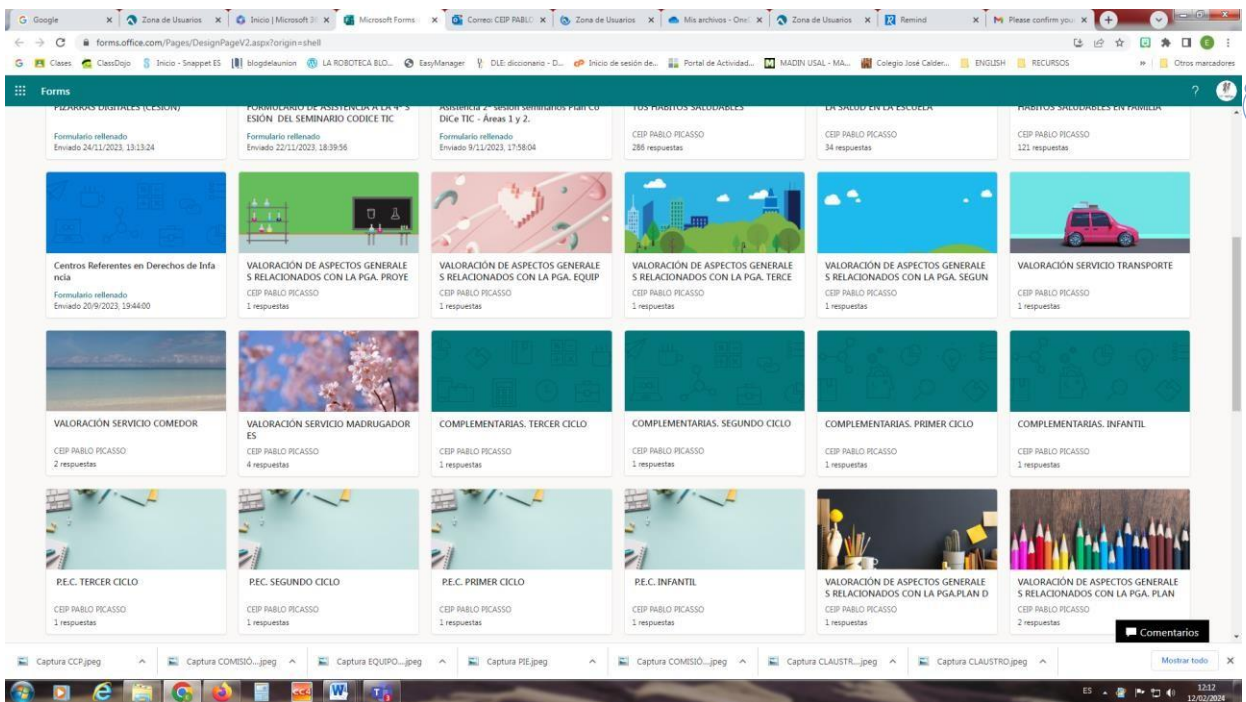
G Google | Zona de Usuarios | Inicio | Microsoft 3 | Microsoft Forms | Correo: CEIP PABLO | Zona de Usuarios | Mis archivos - One | Zona de Usuarios | Remind | Please confirm you

forms.office.com/Pages/DesignPageV2.aspx?origin=shell

Clases ClassDojo Inicio - Snappet ES blogdelaunion LA ROBOTECA BLO... EasyManager DLE: diccionario - D... Inicio de sesión de... Portal de Actividad... MADIN USAL - MA... Colegio José Calder... ENGLISH RECURSOS Otros marcadores

Forms ?

PIZARRAS DIGITALES (CESIÓN)
Formulario rellenado
Enviado 24/11/2023, 13:13:24

FORMULARIO DE ASISTENCIA A LA 4ª SESIÓN DEL SEMINARIO CODICE TIC
Formulario rellenado
Enviado 22/11/2023, 18:39:56

Asistencia 2ª sesión seminarios Plan CoDiCe TIC - Áreas 1 y 2.
Formulario rellenado
Enviado 9/11/2023, 17:58:04

TUS HÁBITOS SALUDABLES
CEIP PABLO PICASSO
286 respuestas

LA SALUD EN LA ESCUELA
CEIP PABLO PICASSO
34 respuestas

HÁBITOS SALUDABLES EN FAMILIA
CEIP PABLO PICASSO
121 respuestas

Centros Referentes en Derechos de Infancia
Formulario rellenado
Enviado 20/9/2023, 19:44:00

VALORACIÓN DE ASPECTOS GENERALES RELACIONADOS CON LA PGA. PROYE
CEIP PABLO PICASSO
1 respuestas

VALORACIÓN DE ASPECTOS GENERALES RELACIONADOS CON LA PGA. EQUIP
CEIP PABLO PICASSO
1 respuestas

VALORACIÓN DE ASPECTOS GENERALES RELACIONADOS CON LA PGA. TERCE
CEIP PABLO PICASSO
1 respuestas

VALORACIÓN DE ASPECTOS GENERALES RELACIONADOS CON LA PGA. SEGUN
CEIP PABLO PICASSO
1 respuestas

VALORACIÓN SERVICIO TRANSPORTE
CEIP PABLO PICASSO
1 respuestas

VALORACIÓN SERVICIO COMEDOR
CEIP PABLO PICASSO
2 respuestas

VALORACIÓN SERVICIO MADRUGADORES
CEIP PABLO PICASSO
4 respuestas

COMPLEMENTARIAS. TERCER CICLO
CEIP PABLO PICASSO
1 respuestas

COMPLEMENTARIAS. SEGUNDO CICLO
CEIP PABLO PICASSO
1 respuestas

COMPLEMENTARIAS. PRIMER CICLO
CEIP PABLO PICASSO
1 respuestas

COMPLEMENTARIAS. INFANTIL
CEIP PABLO PICASSO
1 respuestas

P.E.C. TERCER CICLO
CEIP PABLO PICASSO
1 respuestas

P.E.C. SEGUNDO CICLO
CEIP PABLO PICASSO
1 respuestas

P.E.C. PRIMER CICLO
CEIP PABLO PICASSO
1 respuestas

P.E.C. INFANTIL
CEIP PABLO PICASSO
1 respuestas

VALORACIÓN DE ASPECTOS GENERALES RELACIONADOS CON LA PGA.PLAN D
CEIP PABLO PICASSO
1 respuestas

VALORACIÓN DE ASPECTOS GENERALES RELACIONADOS CON LA PGA. PLAN
CEIP PABLO PICASSO
2 respuestas

Comentarios

Captura CCP.jpeg | Captura COMISIÓ....jpeg | Captura EQUIPO....jpeg | Captura PIE.jpeg | Captura COMISIÓ....jpeg | Captura CLAUSTR....jpeg | Captura CLAUSTRO.jpeg | Mostrar todo

ES 12:12 12/02/2024